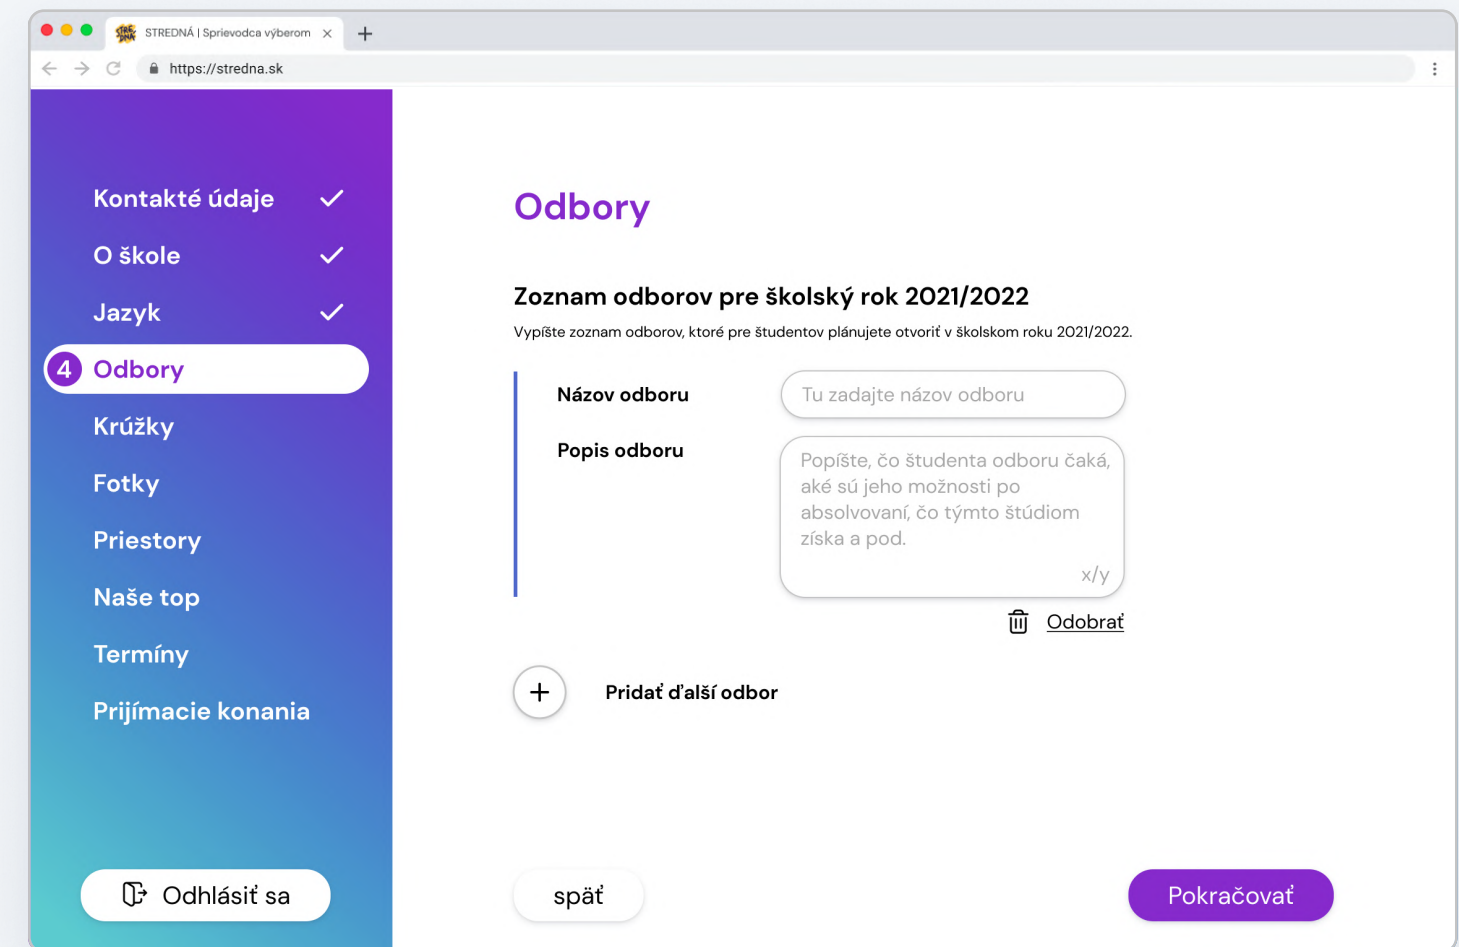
STREDNÁ | Sprievodca výberom

https://stredna.sk

Kontakté údaje
O škole
Jazyk
4 Odbory
Krúžky
Fotky
Priestory
Naše top
Termíny
Prijímacie konania

Odhlásiť sa

Odbory

Zoznam odborov pre školský rok 2021/2022

Vypíšte zoznam odborov, ktoré pre študentov plánujete otvoriť v školskom roku 2021/2022.

Názov odboru
Tu zadajte názov odboru

Popis odboru
Popíšte, čo študenta odboru čaká, aké sú jeho možnosti po absolvovaní, čo týmto štúdiom získa a pod.
x/y

Odobrať

Pridať ďalší odbor

späť

Pokračovať